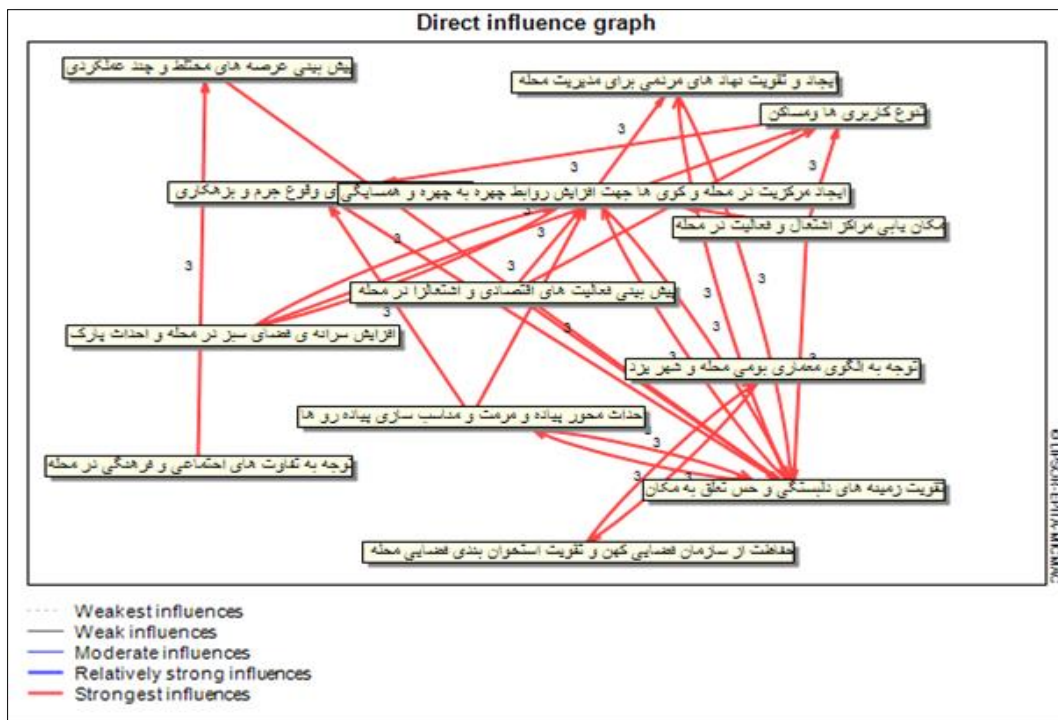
Direct influence graph

پیش بینی عرصه های مختلط و چند عملکردی

ایجاد و تقویت نهاد های مردمی برای مدیریت محله

تنوع کاربری ها و مساکن

ی وقوع جرم و بزهکاری

ایجاد مرکزیت در محله و کوی ها جهت افزایش روابط چهره به چهره و همسایگی

مکان یابی مراکز اشتغال و فعالیت در محله

پیش بینی فعالیت های اقتصادی و اشتغالزا در محله

افزایش سرانه ی فضای سبز در محله و احداث پارک

توجه به الگوی معماری بومی محله و شهر یزد

احداث محور پیاده و مرمت و مناسب سازی پیاده رو ها

توجه به تفاوت های اجتماعی و فرهنگی در محله

تقویت زمینه های دلبستگی و حس تعلق به مکان

حفاظت از سازمان فضایی کهن و تقویت استخوان بندی فضایی محله

3
3
3
3
3
3
3
3
3
3
3
3
3
3
3
3
3

©LIPSOR-EPITA-MICMAC

Weakest influences
Weak influences
Moderate influences
Relatively strong influences
Strongest influences